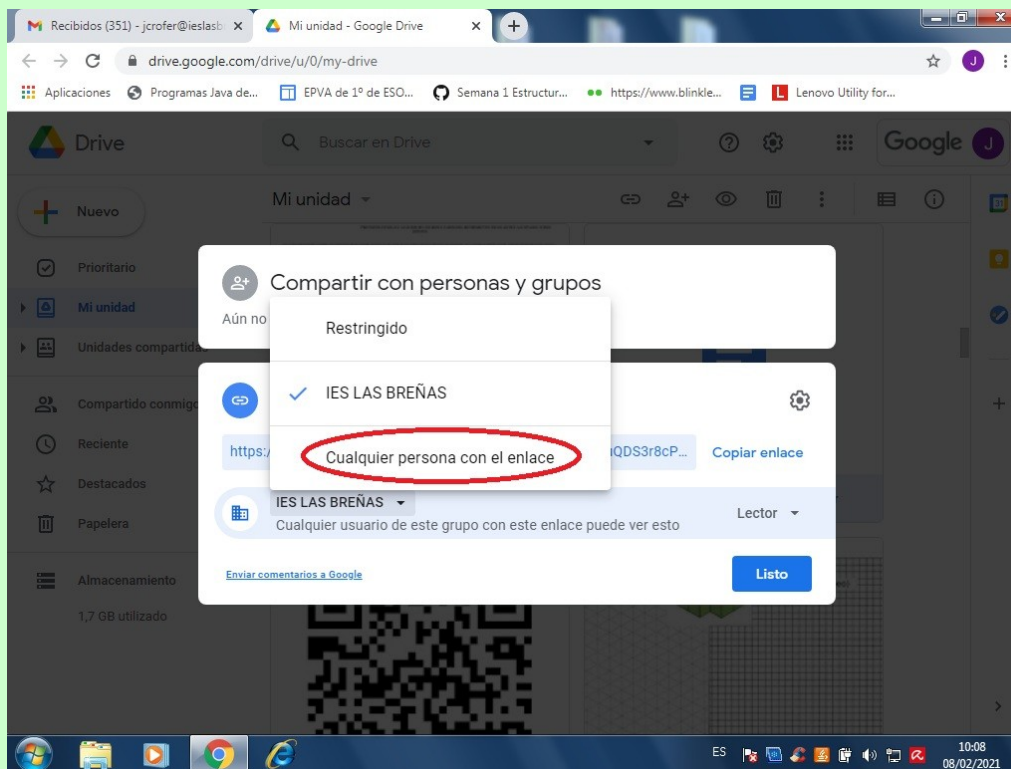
Recibidos (351) - jcrofer@ieslasb ×
Mi unidad - Google Drive ×
drive.google.com/drive/u/0/my-drive
Aplicaciones
Programas Java de...
EPVA de 1º de ESO...
Semana 1 Estructur...
https://www.blinkle...
Lenovo Utility for...

Drive
Buscar en Drive
Google
J
Nuevo
Mi unidad
Prioritario
Mi unidad
Unidades compartidas
Compartido conmigo
Reciente
Destacados
Papelera
Almacenamiento
1,7 GB utilizado

Compartir con personas y grupos
Aún no

Restringido
IES LAS BREÑAS
Cualquier persona con el enlace

https:/
QDS3r8cP...
Copiar enlace

IES LAS BREÑAS
Cualquier usuario de este grupo con este enlace puede ver esto
Lector

Enviar comentarios a Google
Listo

ES
10:08
08/02/2021